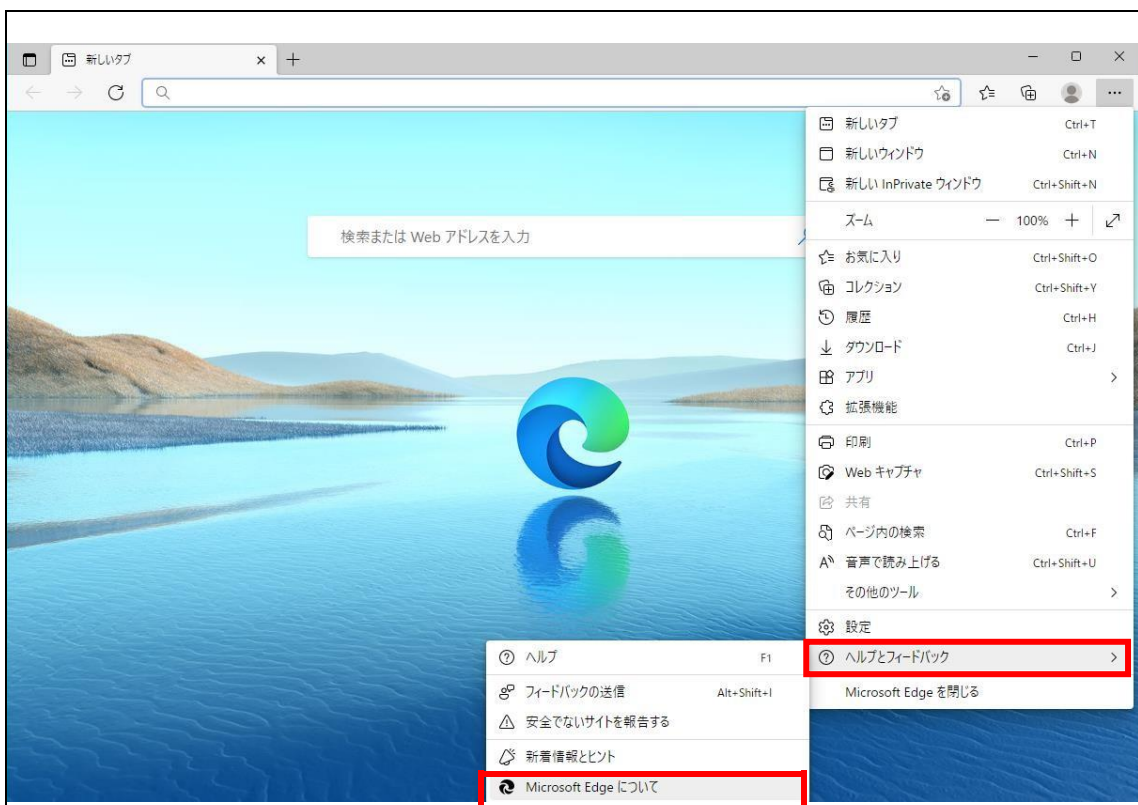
新しいタブ ×
+

検索または Web アドレスを入力

新しいタブ Ctrl+T
新しいウィンドウ Ctrl+N
新しい InPrivate ウィンドウ Ctrl+Shift+N
ズーム — 100% +
お気に入り Ctrl+Shift+O
コレクション Ctrl+Shift+Y
履歴 Ctrl+H
ダウンロード Ctrl+J
アプリ
拡張機能
印刷 Ctrl+P
Web キャプチャ Ctrl+Shift+S
共有
ページ内の検索 Ctrl+F
音声で読み上げる Ctrl+Shift+U
その他のツール
設定
ヘルプとフィードバック
Microsoft Edge を閉じる

ヘルプ F1
フィードバックの送信 Alt+Shift+I
安全でないサイトを報告する
新着情報とヒント
Microsoft Edge について